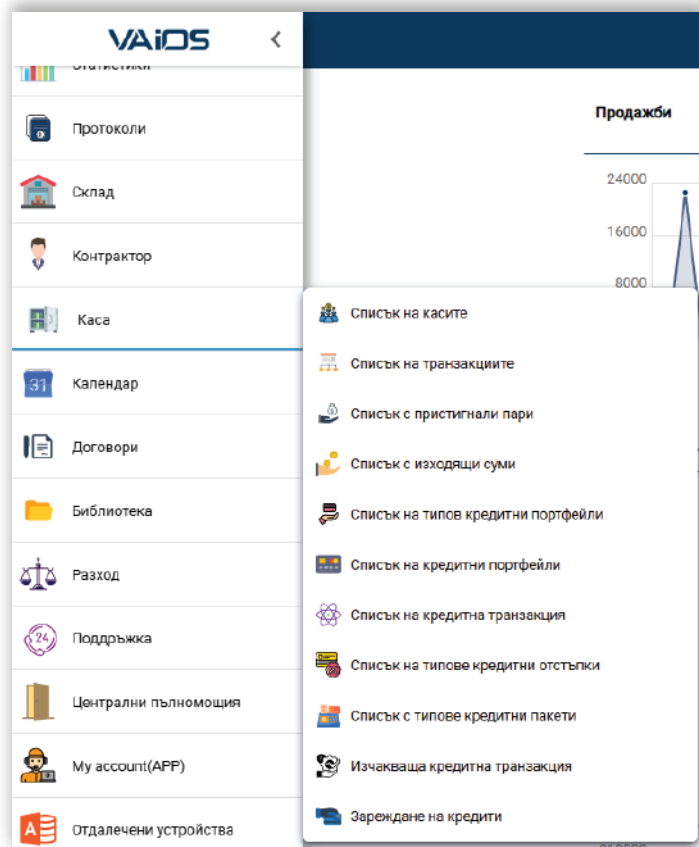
VAiDS

Статистики

Протоколи

Склад

Контрактор

Каса

Календар

Договори

Библиотека

Разход

Поддръжка

Централни пълномощия

My account(APP)

Отдалечени устройства

Продажби

24000

16000

8000

Списък на касите

Списък на транзакциите

Списък с пристигнали пари

Списък с изходящи суми

Списък на типов кредитни портфейли

Списък на кредитни портфейли

Списък на кредитна транзакция

Списък на типове кредитни отстъпки

Списък с типове кредитни пакети

Изчакваща кредитна транзакция

Зареждане на кредити